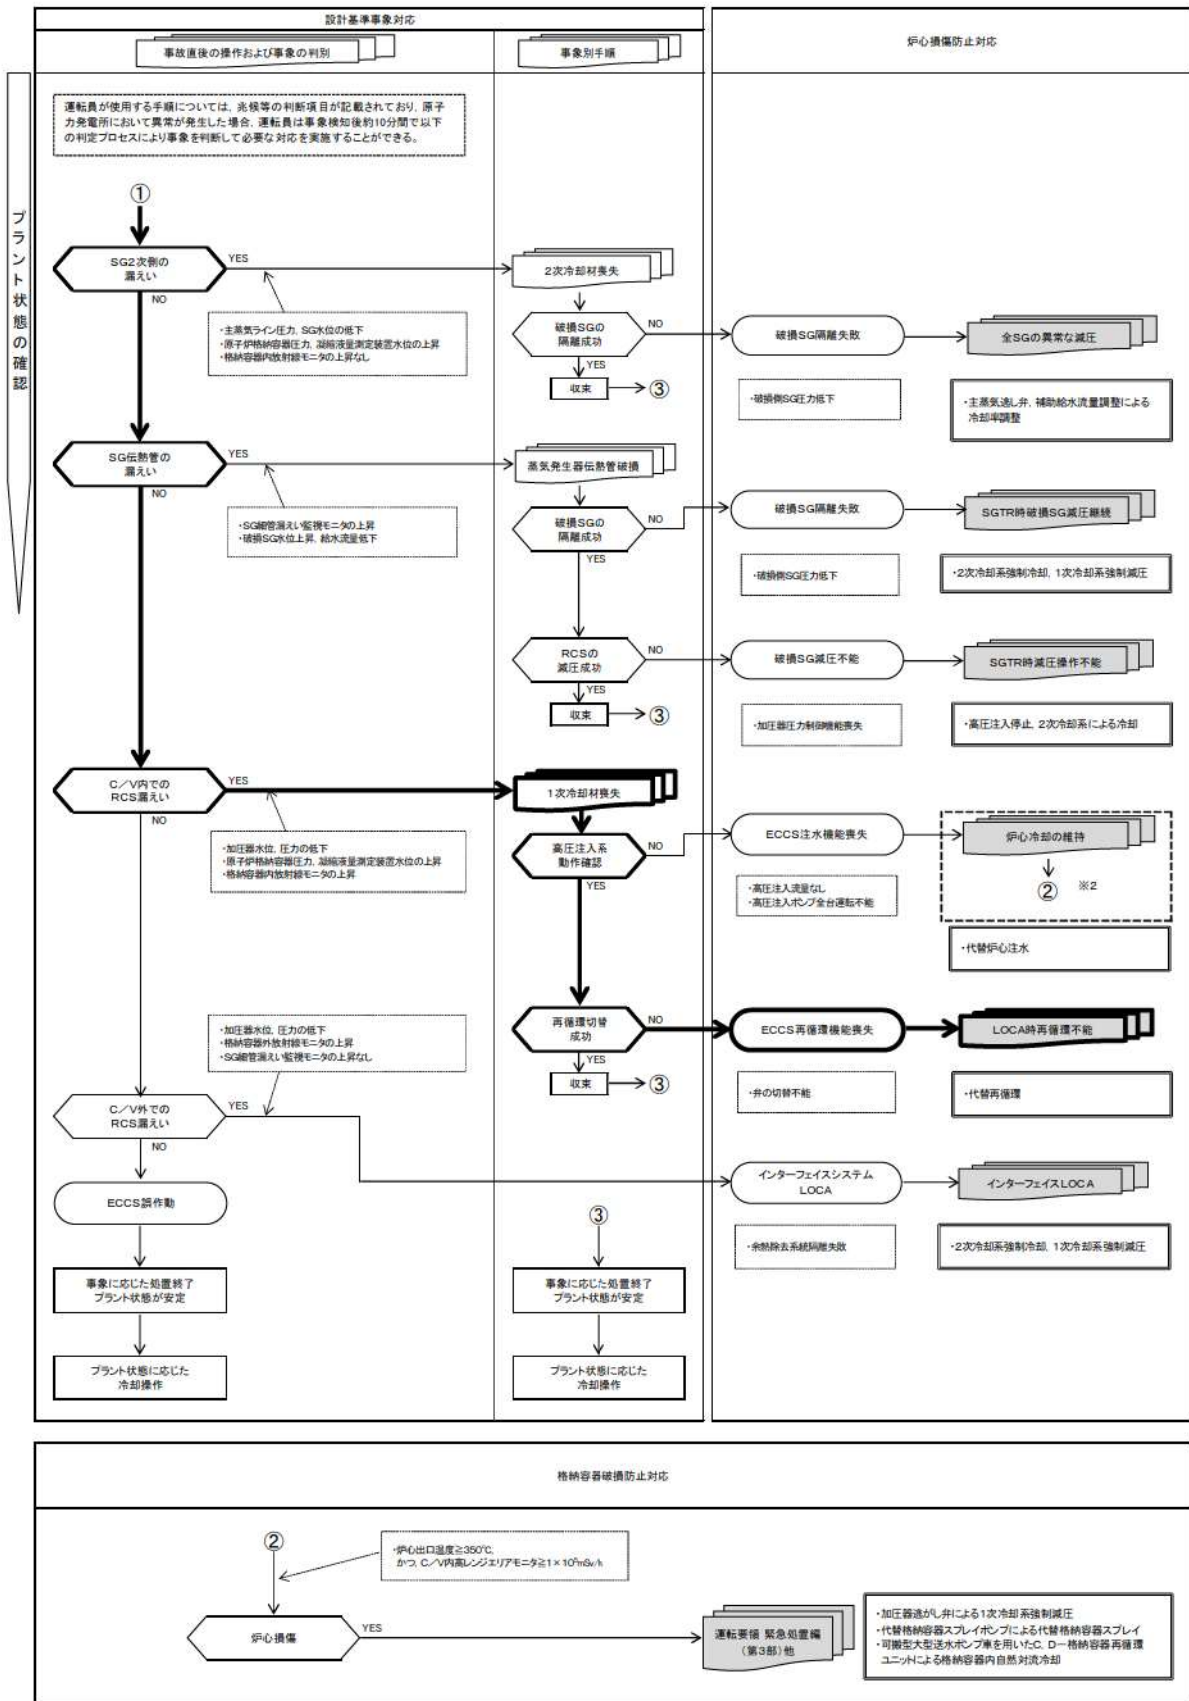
設計基準事象対応

事故直後の操作および事象の判別

事象別手順

炉心損傷防止対応

プラント状態の確認

運転員が使用する手順については、兆候等の判断項目が記載されており、原子力発電所において異常が発生した場合、運転員は事象検知後約10分間で以下の判定プロセスにより事象を判断して必要な対応を実施することができる。

①

SG2次側の漏えい

YES

NO

・主蒸気ライン圧力, SG水位の低下
・原子炉格納容器圧力, 凝縮液量測定装置水位の上昇
・格納容器内放射線モニタの上昇なし

2次冷却材喪失

破損SGの隔離成功

NO

YES

収束

③

破損SG隔離失敗

全SGの異常な減圧

・破損側SG圧力低下

・主蒸気逃し弁, 補助給水流量調整による冷却率調整

SG伝熱管の漏えい

YES

NO

・SG細管漏えい監視モニタの上昇
・破損SG水位上昇, 給水流量低下

蒸気発生器伝熱管破損

破損SGの隔離成功

NO

YES

破損SG隔離失敗

SGTR時破損SG減圧継続

・破損側SG圧力低下

・2次冷却系強制冷却, 1次冷却系強制減圧

RCSの減圧成功

NO

YES

収束

③

破損SG減圧不能

SGTR時減圧操作不能

・加圧器圧力制御機能喪失

・高圧注入停止, 2次冷却系による冷却

C/V内でのRCS漏えい

YES

NO

1次冷却材喪失

・加圧器水位, 圧力の低下
・原子炉格納容器圧力, 凝縮液量測定装置水位の上昇
・格納容器内放射線モニタの上昇

高圧注入系動作確認

NO

YES

ECCS注水機能喪失

炉心冷却の維持

②

※2

・高圧注入流量なし
・高圧注入ポンプ全台運転不能

・代替炉心注水

・加圧器水位, 圧力の低下
・格納容器外放射線モニタの上昇
・SG細管漏えい監視モニタの上昇なし

再循環切替成功

NO

YES

収束

③

ECCS再循環機能喪失

LOCA時再循環不能

・弁の切替不能

・代替再循環

C/V外でのRCS漏えい

YES

NO

インターフェイスシステムLOCA

インターフェイスLOCA

・余熱除去系統隔離失敗

・2次冷却系強制冷却, 1次冷却系強制減圧

ECCS誤作動

③

事象に応じた処置終了
プラント状態が安定

事象に応じた処置終了
プラント状態が安定

プラント状態に応じた冷却操作

プラント状態に応じた冷却操作

格納容器破損防止対応

②

・炉心出口温度≧350℃,
かつ, C/V内高レンジエリアモニタ≧$1\times10^5$mSv/h

炉心損傷

YES

運転要領 緊急処置編（第3部）他

・加圧器逃がし弁による1次冷却系強制減圧
・代替格納容器スプレイポンプによる代替格納容器スプレイ
・可搬型大型送水ポンプ車を用いたC, D−格納容器再循環ユニットによる格納容器内自然対流冷却